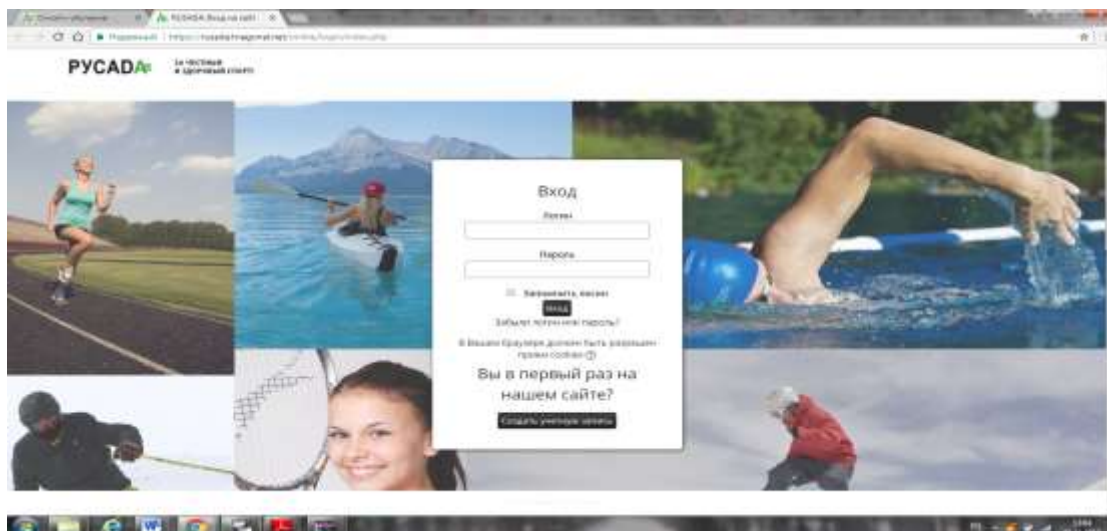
РУСАДА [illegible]

ЗА ЧЕСТНЫЙ И ЗДОРОВЫЙ СПОРТ!

Вход

Логин

Пароль

Запомнить логин

Вход

Забыли логин или пароль?

В Вашем браузере должен быть разрешен прием cookies

Вы в первый раз на нашем сайте?

Создать учетную запись